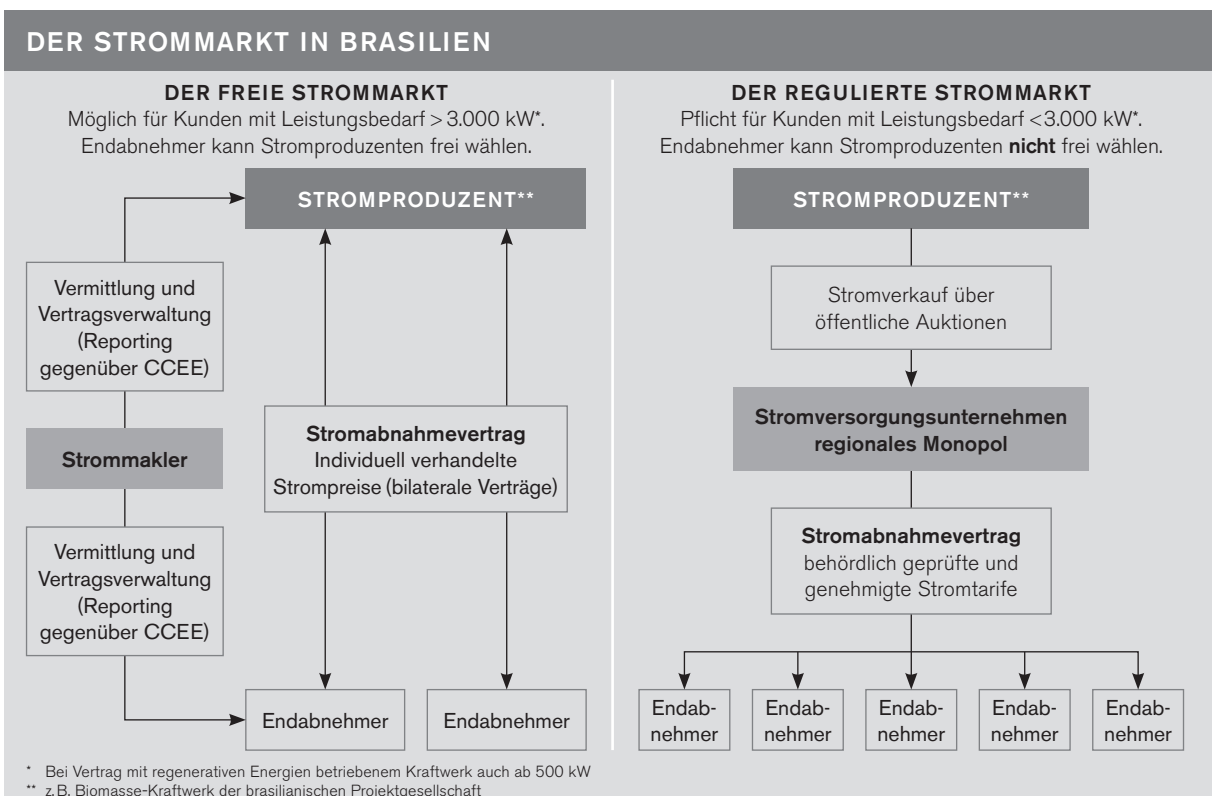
DER STROMMARKT IN BRASILIEN

DER FREIE STROMMARKT
Möglich für Kunden mit Leistungsbedarf > 3.000 kW*.
Endabnehmer kann Stromproduzenten frei wählen.

STROMPRODUZENT**

Vermittlung und Vertragsverwaltung (Reporting gegenüber CCEE)

Strommakler

Vermittlung und Vertragsverwaltung (Reporting gegenüber CCEE)

Stromabnahmevertrag
Individuell verhandelte Strompreise (bilaterale Verträge)

Endabnehmer

Endabnehmer

DER REGULIERTE STROMMARKT
Pflicht für Kunden mit Leistungsbedarf < 3.000 kW*.
Endabnehmer kann Stromproduzenten **nicht** frei wählen.

STROMPRODUZENT**

Stromverkauf über öffentliche Auktionen

Stromversorgungsunternehmen regionales Monopol

Stromabnahmevertrag
behördlich geprüfte und genehmigte Stromtarife

Endabnehmer

Endabnehmer

Endabnehmer

Endabnehmer

Endabnehmer

* Bei Vertrag mit regenerativen Energien betriebenem Kraftwerk auch ab 500 kW
** z.B. Biomasse-Kraftwerk der brasilianischen Projektgesellschaft